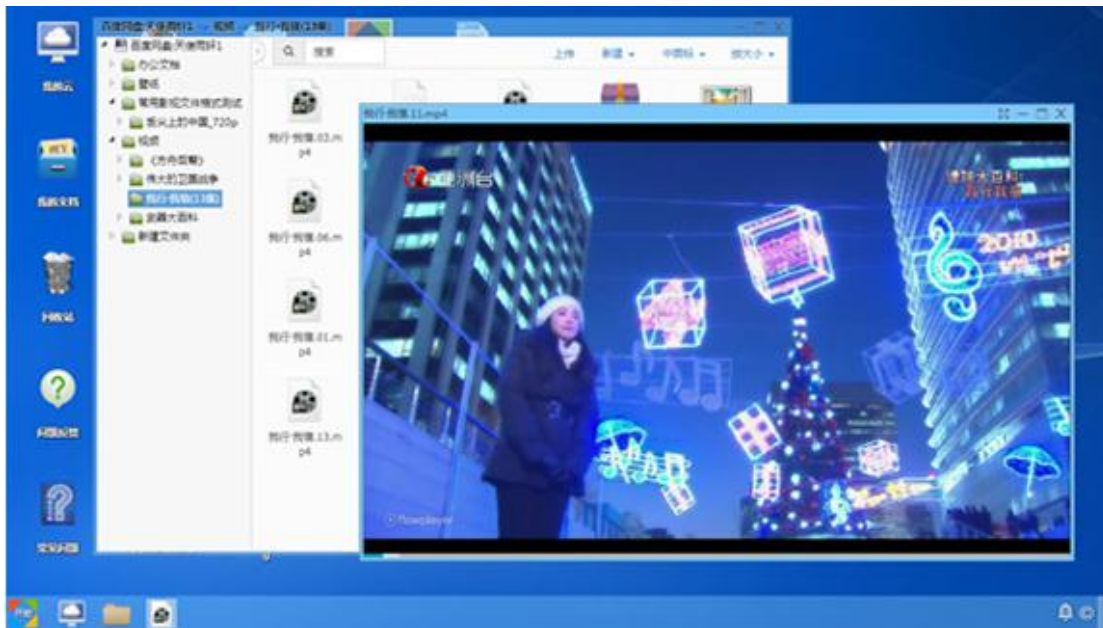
百度网盘(天使用)1 › 视频 › 我行我素(13集)

百度网盘(天使用)1
办公文档
壁纸
常用影视文件格式测试
舌尖上的中国_720p
视频
《方舟荷鲁》
伟大的卫国战争
我行我素(13集)
舌尖大百科
新建文件夹

搜索
上传
新建
中图标
按大小

我行我素.03.mp4
我行我素.06.mp4
我行我素.01.mp4
我行我素.13.mp4

我行我素.11.mp4

2010

百度云
百度文档
回收站
问题反馈
常见问题